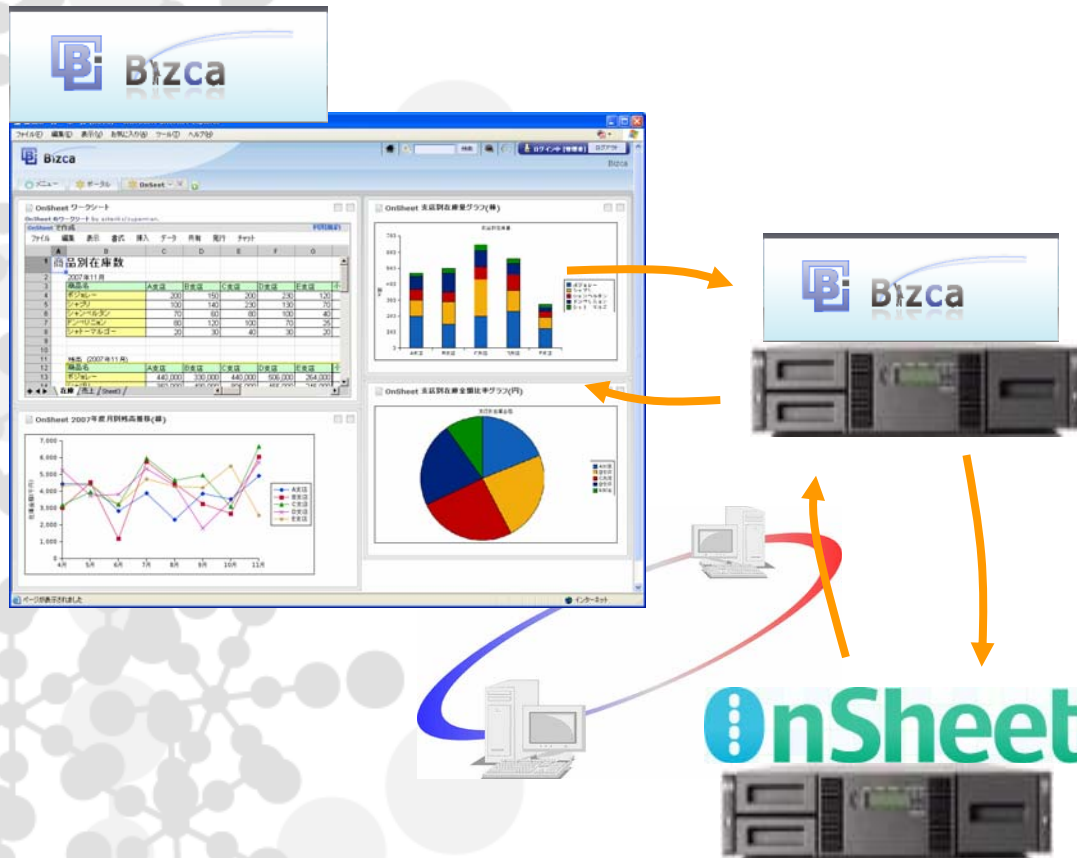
Bizca

ファイル(F) 編集(E) 表示(V) お気に入り(A) ツール(T) ヘルプ(H)

Bizca

ログアウト

Bizca

メニュー ポータル OnSheet

OnSheet ワークシート

OnSheet 支店別在庫量グラフ(棒)

ファイル 編集 表示 書式 挿入 データ 共有 発行 チャット

商品別在庫数

2007年11月

| 商品名 | A支店 | B支店 | C支店 | D支店 | E支店 |
|---|---|---|---|---|---|
| ボジョレー | 200 | 150 | 200 | 230 | 120 |
| シャブリ | 100 | 140 | 230 | 130 | 70 |
| シャンベルタン | 70 | 60 | 80 | 100 | 40 |
| テンペリジョン | 80 | 120 | 100 | 70 | 25 |
| シャトーマルゴー | 20 | 30 | 40 | 30 | 20 |

| 商品名 | A支店 | B支店 | C支店 | D支店 | E支店 |
|---|---|---|---|---|---|
| ボジョレー | 440,000 | 330,000 | 440,000 | 506,000 | 264,000 |

在庫 売上 Sheet3

OnSheet 支店別在庫金額比率グラフ(円)

OnSheet 2007年度月別売高推移(線)

A支店
B支店
C支店
D支店
E支店

4月 5月 6月 7月 8月 9月 10月 11月

ページが表示されました

インターネット

Bizca

OnSheet